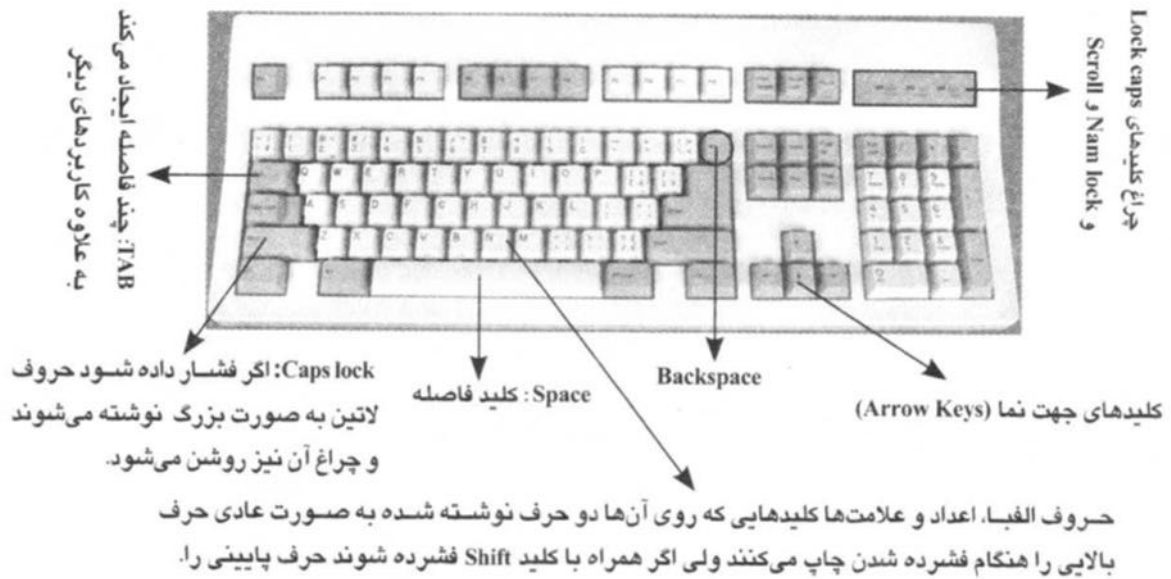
چراغ کلیدهای Lock caps و Scroll و Nam lock

TAB: چند فاصله ایجاد می‌کند به علاوه کاربردهای دیگر

Caps lock: اگر فشار داده شود حروف لاتین به صورت بزرگ نوشته می‌شوند و چراغ آن نیز روشن می‌شود.

Space : کلید فاصله

Backspace

کلیدهای جهت نما (Arrow Keys)

حروف الفبا، اعداد و علامت‌ها کلیدهایی که روی آن‌ها دو حرف نوشته شده به صورت عادی حرف بالایی را هنگام فشرده شدن چاپ می‌کنند ولی اگر همراه با کلید Shift فشرده شوند حرف پایینی را.